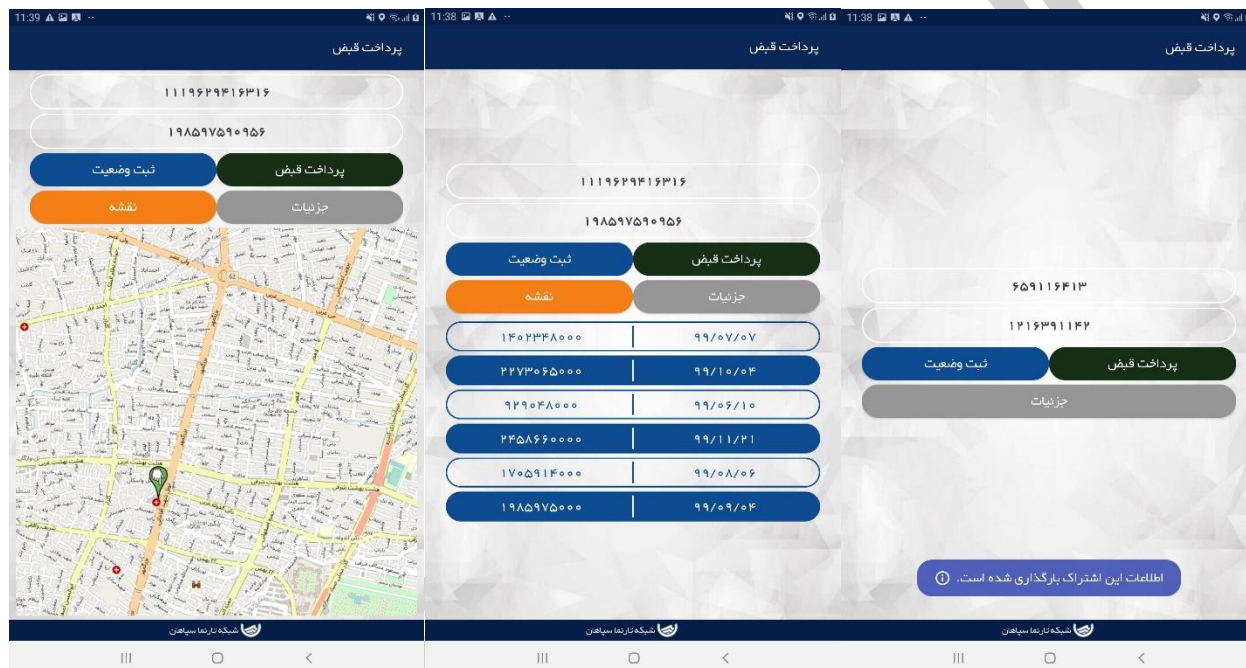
11:39

پرداخت قبض

۱۱۱۹۶۲۹۴۱۶۳۱۶

۱۹۸۵۹۷۵۹۰۹۵۶

پرداخت قبض
ثبت وضعیت
جزئیات
نقشه

شبکه تارنما سپاهان

11:38

پرداخت قبض

۱۱۱۹۶۲۹۴۱۶۳۱۶

۱۹۸۵۹۷۵۹۰۹۵۶

پرداخت قبض
ثبت وضعیت
جزئیات
نقشه

| ۹۹/۰۷/۰۷ | ۱۴۰۲۳۴۸۰۰۰ |
|---|---|
| ۹۹/۱۰/۰۴ | ۲۲۷۳۰۶۵۰۰۰ |
| ۹۹/۰۶/۱۰ | ۹۲۹۰۴۸۰۰۰ |
| ۹۹/۱۱/۲۱ | ۲۴۵۸۶۶۰۰۰۰ |
| ۹۹/۰۸/۰۶ | ۱۷۰۵۹۱۴۰۰۰ |
| ۹۹/۰۹/۰۴ | ۱۹۸۵۹۷۵۰۰۰ |

شبکه تارنما سپاهان

11:38

پرداخت قبض

۶۵۹۱۱۶۴۱۳

۱۲۱۶۳۹۱۱۴۲

پرداخت قبض
ثبت وضعیت
جزئیات

اطلاعات این اشتراک بارگذاری شده است.

شبکه تارنما سپاهان